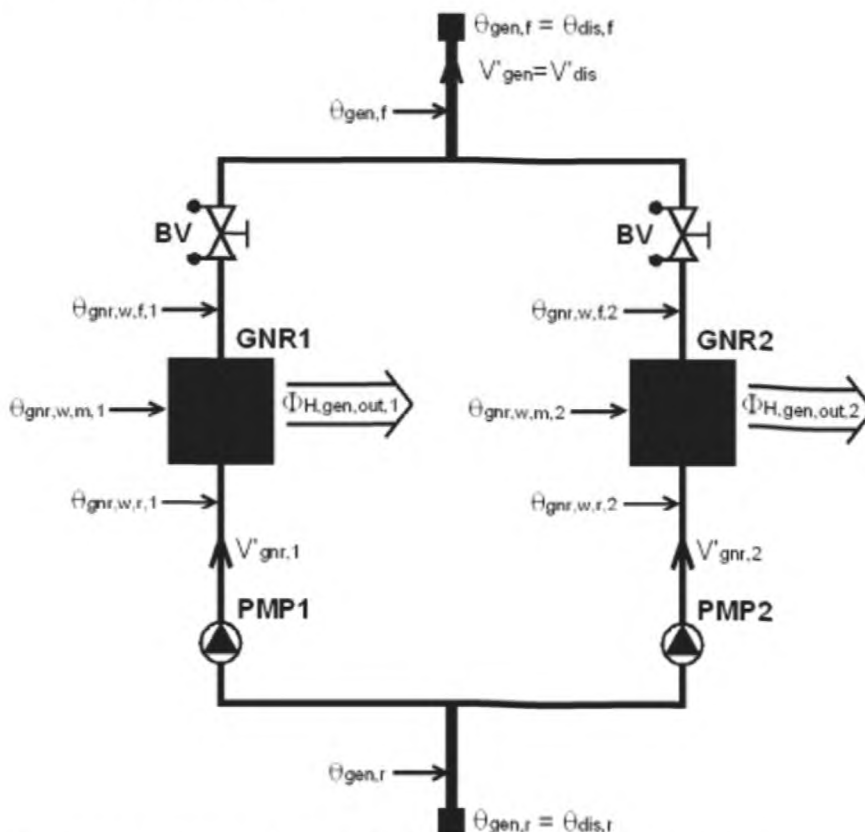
$\theta_{gen,f} = \theta_{dis,f}$

$V'_{gen} = V'_{dis}$

$\theta_{gen,f}$

BV

BV

$\theta_{gnr,w,f,1}$

$\theta_{gnr,w,f,2}$

GNR1

GNR2

$\theta_{gnr,w,m,1}$

$\Phi_{H,gen,out,1}$

$\theta_{gnr,w,m,2}$

$\Phi_{H,gen,out,2}$

$\theta_{gnr,w,r,1}$

$\theta_{gnr,w,r,2}$

$V'_{gnr,1}$

$V'_{gnr,2}$

PMP1

PMP2

$\theta_{gen,r}$

$\theta_{gen,r} = \theta_{dis,r}$